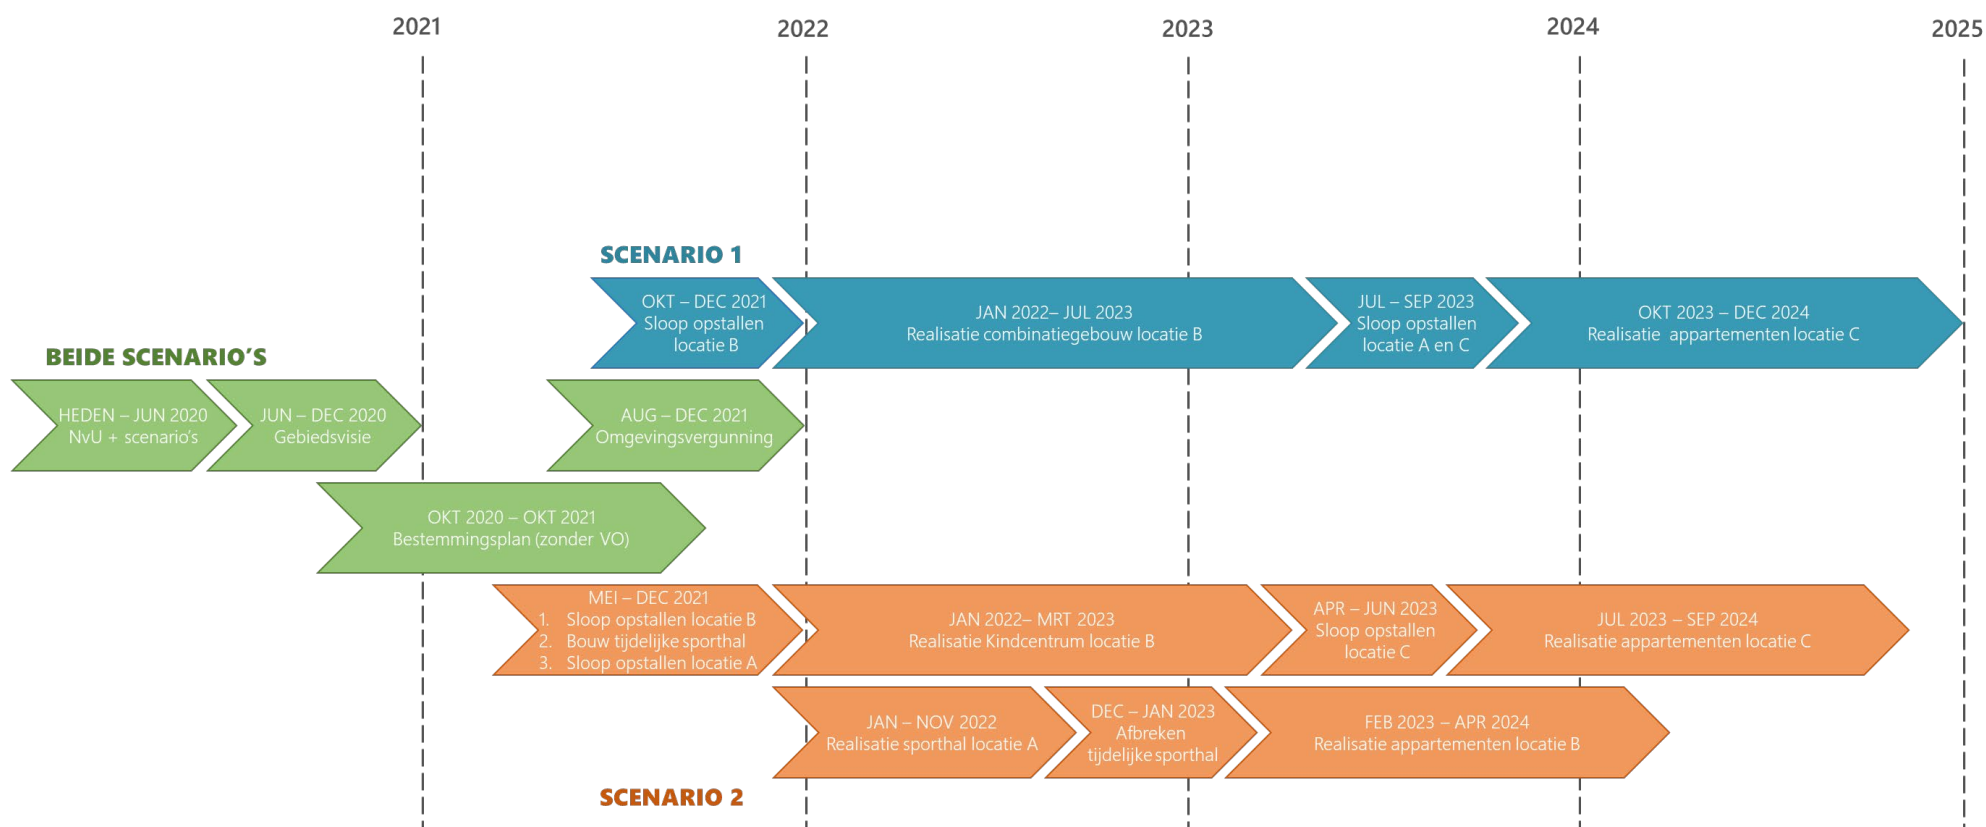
2021 2022 2023 2024 2025

SCENARIO 1

OKT – DEC 2021
Sloop opstallen locatie B

JAN 2022– JUL 2023
Realisatie combinatiegebouw locatie B

JUL – SEP 2023
Sloop opstallen locatie A en C

OKT 2023 – DEC 2024
Realisatie appartementen locatie C

BEIDE SCENARIO'S

HEDEN – JUN 2020
NvU + scenario's

JUN – DEC 2020
Gebiedsvisie

AUG – DEC 2021
Omgevingsvergunning

OKT 2020 – OKT 2021
Bestemmingsplan (zonder VO)

MEI – DEC 2021
1. Sloop opstallen locatie B
2. Bouw tijdelijke sporthal
3. Sloop opstallen locatie A

JAN 2022– MRT 2023
Realisatie Kindcentrum locatie B

APR – JUN 2023
Sloop opstallen locatie C

JUL 2023 – SEP 2024
Realisatie appartementen locatie C

JAN – NOV 2022
Realisatie sporthal locatie A

DEC – JAN 2023
Afbreken tijdelijke sporthal

FEB 2023 – APR 2024
Realisatie appartementen locatie B

SCENARIO 2